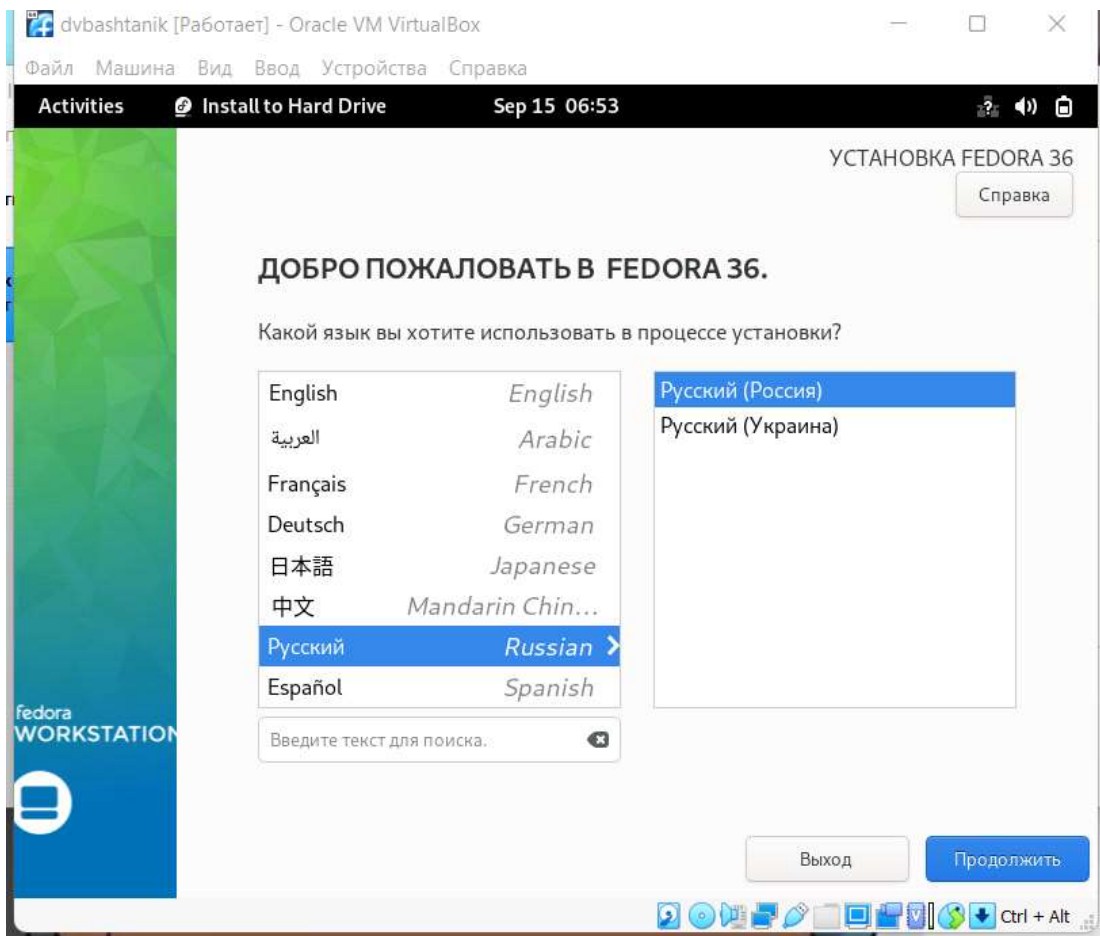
dvbashtanik [Работает] - Oracle VM VirtualBox

Файл Машина Вид Ввод Устройства Справка

Activities Install to Hard Drive Sep 15 06:53

УСТАНОВКА FEDORA 36

Справка

ДОБРО ПОЖАЛОВАТЬ В FEDORA 36.

Какой язык вы хотите использовать в процессе установки?

| | |
|---|---|
| English | English |
| العربية | Arabic |
| Français | French |
| Deutsch | German |
| 日本語 | Japanese |
| 中文 | Mandarin Chin... |
| Русский | Russian |
| Español | Spanish |

Русский (Россия)
Русский (Украина)

Введите текст для поиска.

fedora
WORKSTATION

Выход
Продолжить

Ctrl + Alt